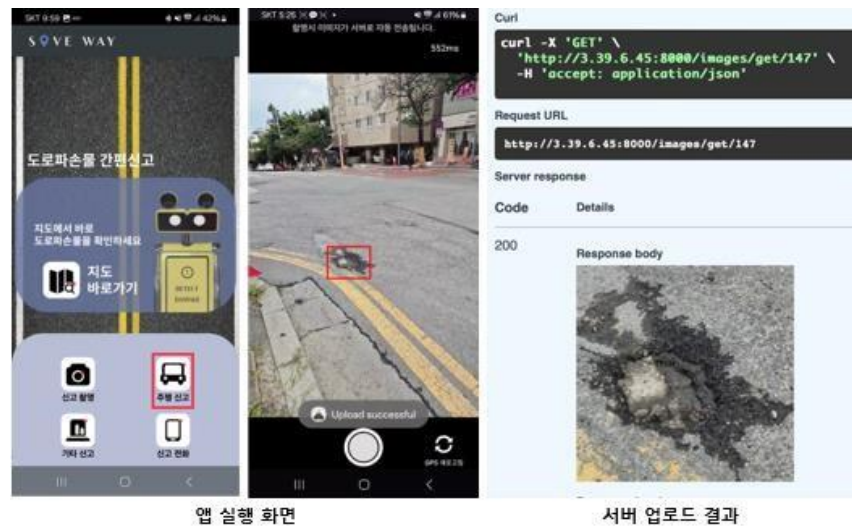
SKT 9:59 42%

S O VE WAY

도로파손물 간편신고

지도에서 바로 도로파손물을 확인하세요

지도 바로가기

신고 촬영

주행 신고

기타 신고

신고 전화

SKT 5:26 67%

촬영시 이미지가 서버로 자동 전송됩니다.

552ms

Upload successful

GPS

Curl

curl -X 'GET' \
'http://3.39.6.45:8000/images/get/147' \
-H 'accept: application/json'

Request URL

http://3.39.6.45:8000/images/get/147

Server response

Code

Details

200

Response body

앱 실행 화면

서버 업로드 결과